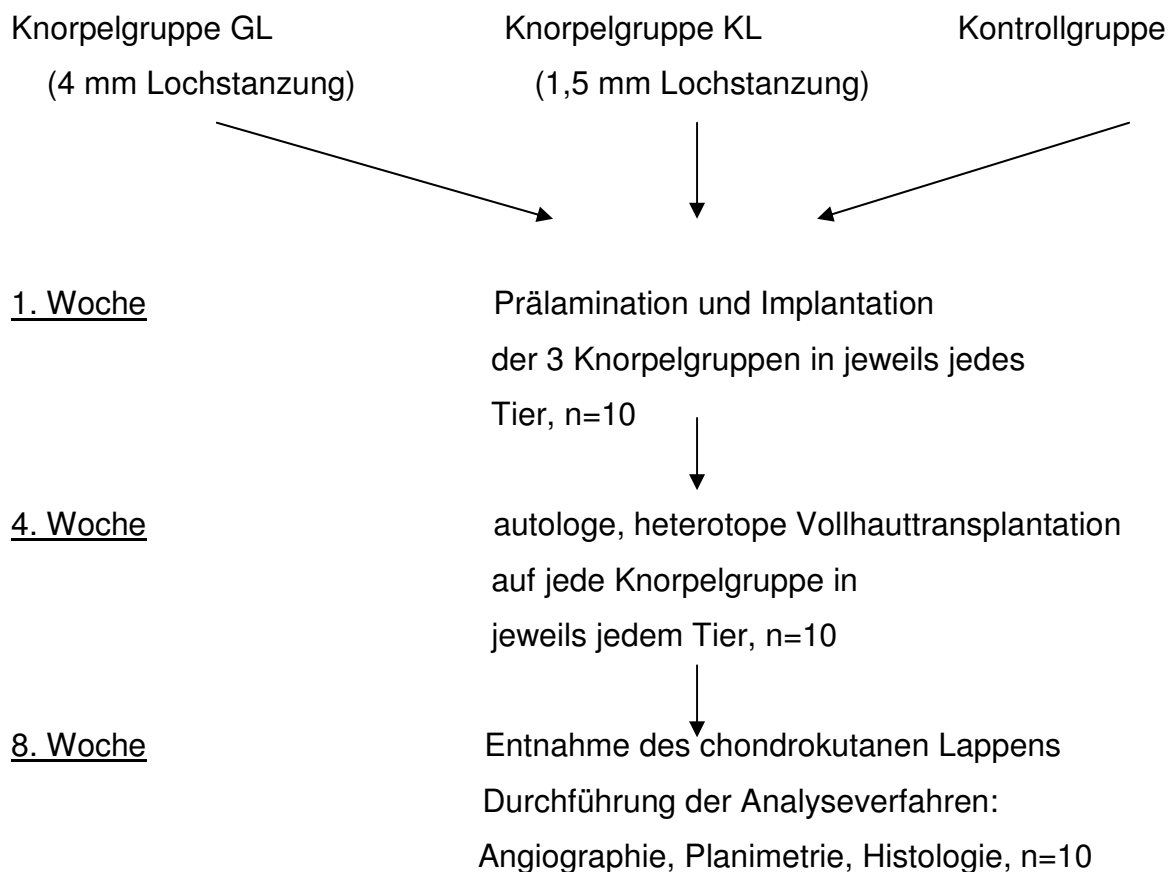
Knorpelgruppe GL
(4 mm Lochstanzung)

Knorpelgruppe KL
(1,5 mm Lochstanzung)

Kontrollgruppe

1. Woche

Prälamination und Implantation der 3 Knorpelgruppen in jeweils jedes Tier, n=10

4. Woche

autologe, heterotope Vollhauttransplantation auf jede Knorpelgruppe in jeweils jedem Tier, n=10

8. Woche

Entnahme des chondrokutanen Lappens
Durchführung der Analyseverfahren:
Angiographie, Planimetrie, Histologie, n=10